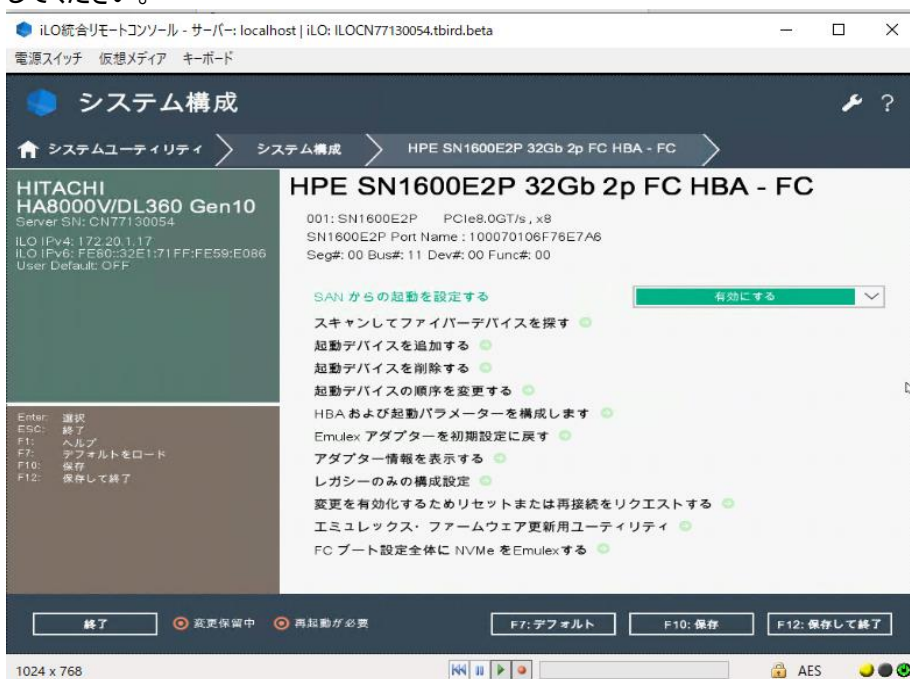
してください。

iLO統合リモートコンソール - サーバー: localhost | iLO: ILOCN77130054.tbird.beta

電源スイッチ　仮想メディア　キーボード

システム構成

システムユーティリティ　システム構成　HPE SN1600E2P 32Gb 2p FC HBA - FC

HITACHI
HA8000V/DL360 Gen10
Server SN: CN77130054
iLO IPv4: 172.20.1.17
iLO IPv6: FE80::32E1:71FF:FE59:E086
User Default: OFF

HPE SN1600E2P 32Gb 2p FC HBA - FC

001: SN1600E2P　PCIe8.0GT/s , x8
SN1600E2P Port Name : 100070106F76E7A6
Seg#: 00 Bus#: 11 Dev#: 00 Func#: 00

SAN からの起動を設定する　有効にする

スキャンしてファイバーデバイスを探す

起動デバイスを追加する

起動デバイスを削除する

起動デバイスの順序を変更する

HBA および起動パラメーターを構成します

Emulex アダプターを初期設定に戻す

アダプター情報を表示する

レガシーのみの構成設定

変更を有効化するためリセットまたは再接続をリクエストする

エミュレックス・ファームウェア更新用ユーティリティ

FC ブート設定全体に NVMe をEmulexする

Enter: 選択
ESC: 終了
F1: ヘルプ
F7: デフォルトをロード
F10: 保存
F12: 保存して終了

終了　変更保留中　再起動が必要　F7: デフォルト　F10: 保存　F12: 保存して終了

1024 x 768　AES